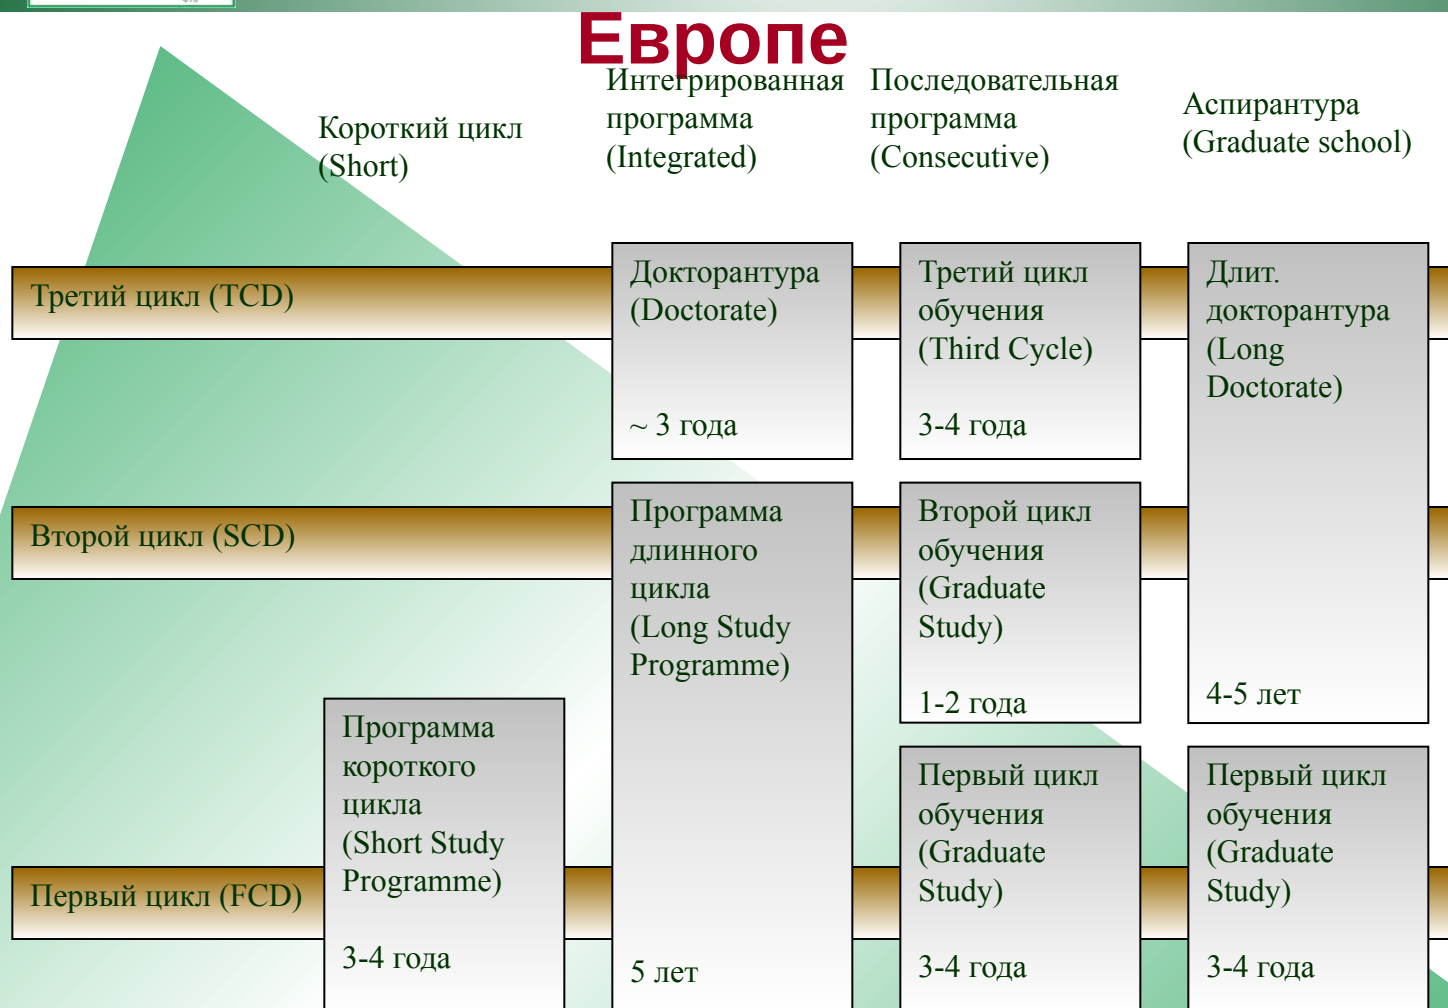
Европе

Короткий цикл (Short)

Интегрированная программа (Integrated)

Последовательная программа (Consecutive)

Аспирантура (Graduate school)

Третий цикл (TCD)

Докторантура (Doctorate)

~ 3 года

Третий цикл обучения (Third Cycle)

3-4 года

Длит. докторантура (Long Doctorate)

4-5 лет

Второй цикл (SCD)

Программа длинного цикла (Long Study Programme)

5 лет

Второй цикл обучения (Graduate Study)

1-2 года

Первый цикл (FCD)

Программа короткого цикла (Short Study Programme)

3-4 года

Первый цикл обучения (Graduate Study)

3-4 года

Первый цикл обучения (Graduate Study)

3-4 года